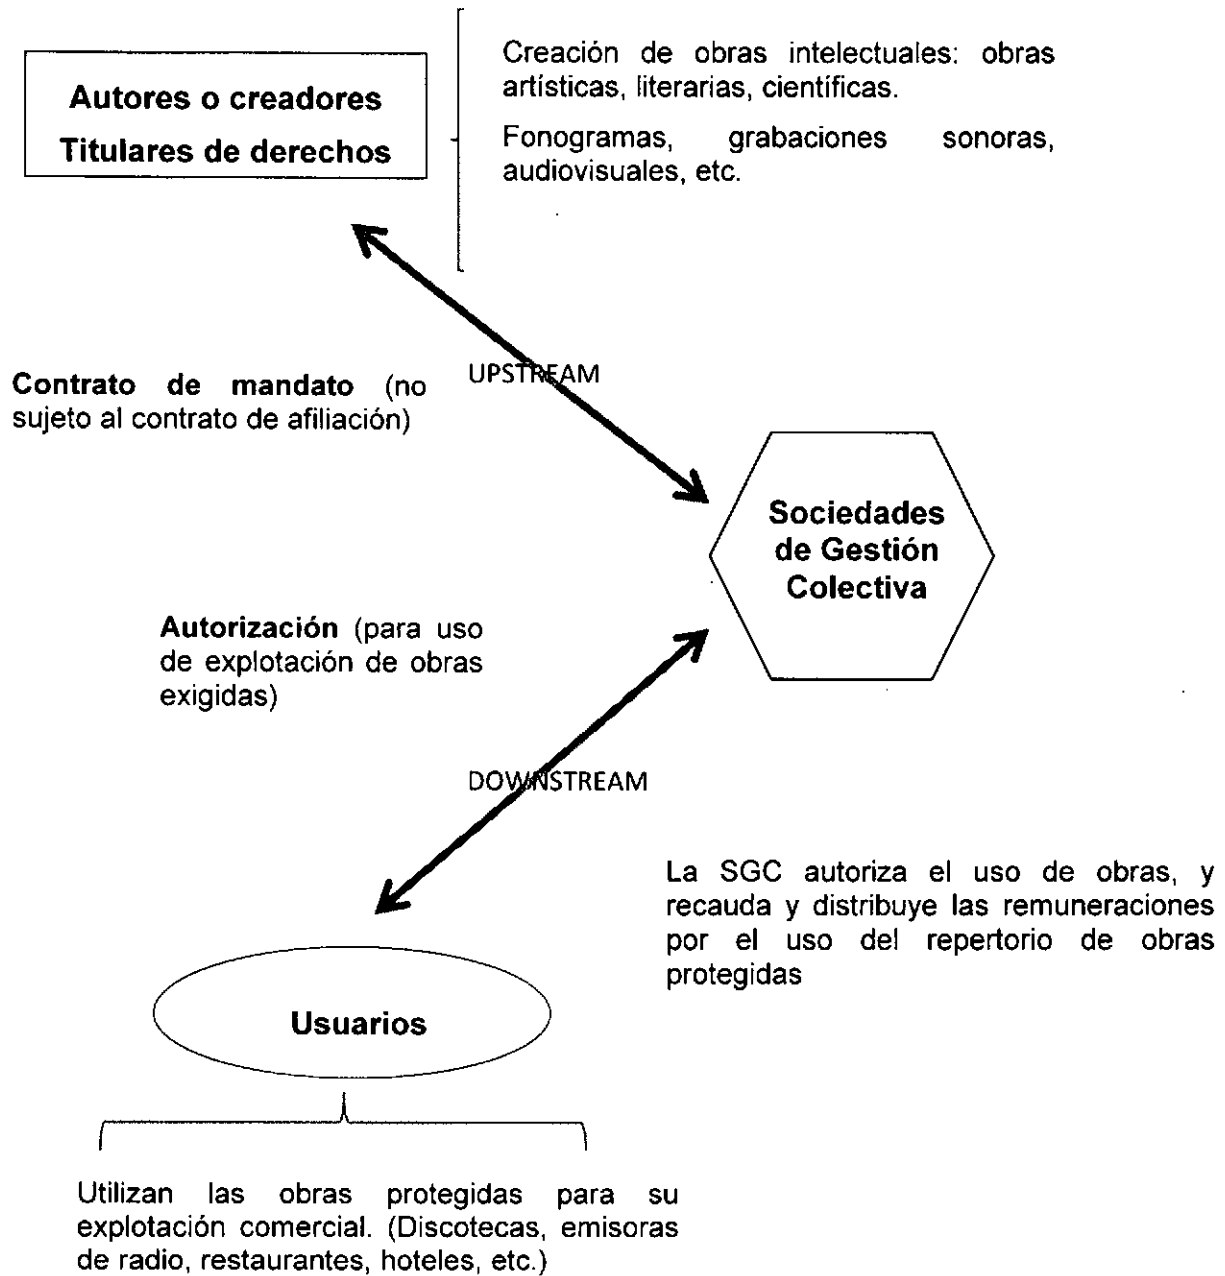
Autores o creadores
Titulares de derechos

Creación de obras intelectuales: obras artísticas, literarias, científicas.

Fonogramas, grabaciones sonoras, audiovisuales, etc.

UPSTREAM

Contrato de mandato (no sujeto al contrato de afiliación)

Sociedades de Gestión Colectiva

Autorización (para uso de explotación de obras exigidas)

DOWNSTREAM

La SGC autoriza el uso de obras, y recauda y distribuye las remuneraciones por el uso del repertorio de obras protegidas

Usuarios

Utilizan las obras protegidas para su explotación comercial. (Discotecas, emisoras de radio, restaurantes, hoteles, etc.)